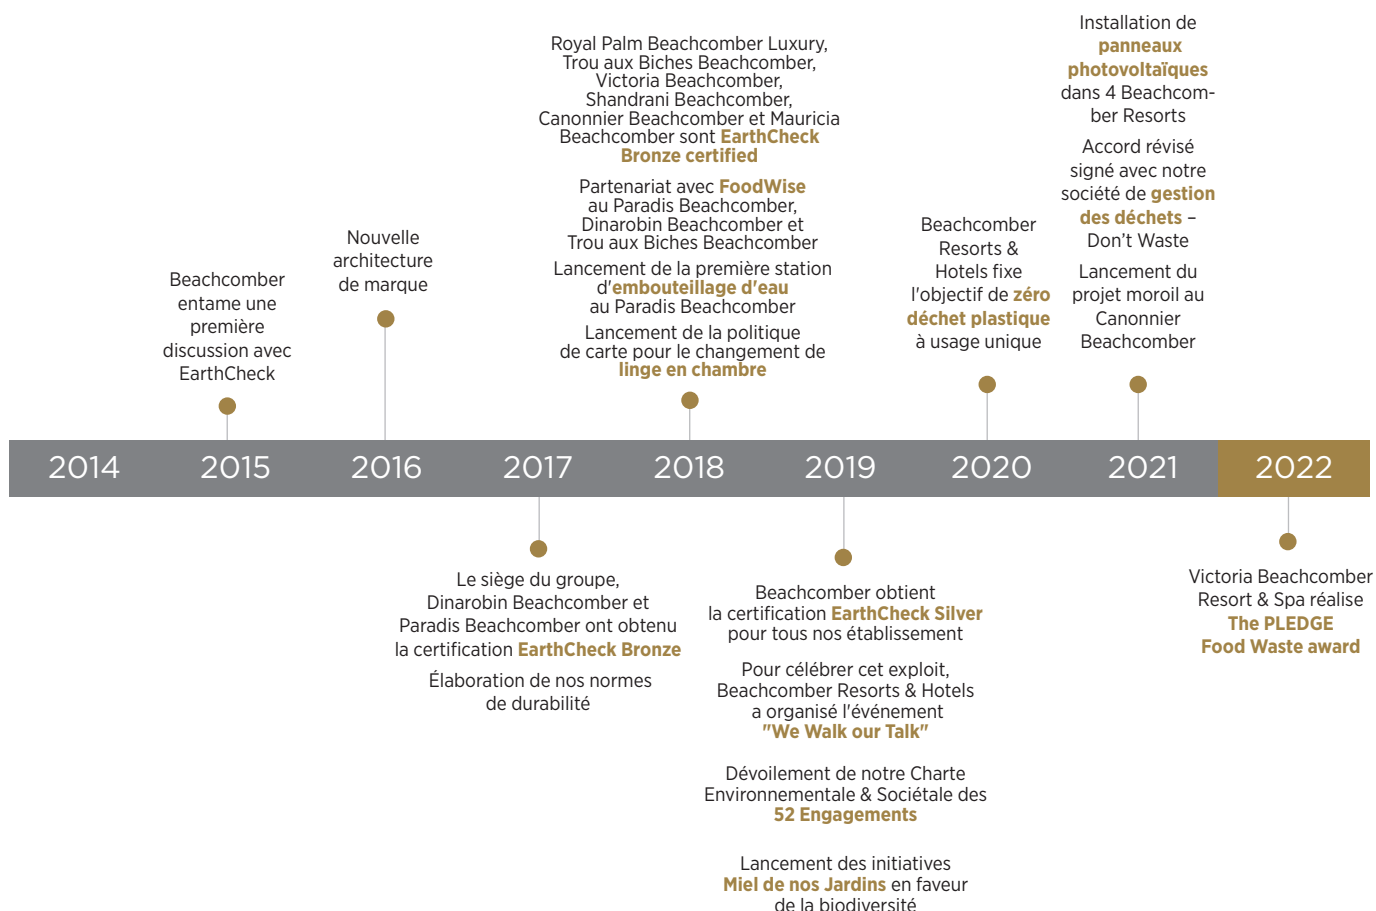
Installation de panneaux photovoltaïques dans 4 Beachcomber Resorts

Accord révisé signé avec notre société de gestion des déchets – Don't Waste

Lancement du projet moroil au Canonnier Beachcomber

Royal Palm Beachcomber Luxury, Trou aux Biches Beachcomber, Victoria Beachcomber, Shandrani Beachcomber, Canonnier Beachcomber et Mauricia Beachcomber sont EarthCheck Bronze certified

Partenariat avec FoodWise au Paradis Beachcomber, Dinarobin Beachcomber et Trou aux Biches Beachcomber

Lancement de la première station d'embouteillage d'eau au Paradis Beachcomber

Lancement de la politique de carte pour le changement de linge en chambre

Beachcomber Resorts & Hotels fixe l'objectif de zéro déchet plastique à usage unique

Nouvelle architecture de marque

Beachcomber entame une première discussion avec EarthCheck

2014 2015 2016 2017 2018 2019 2020 2021 2022

Le siège du groupe, Dinarobin Beachcomber et Paradis Beachcomber ont obtenu la certification EarthCheck Bronze

Élaboration de nos normes de durabilité

Beachcomber obtient la certification EarthCheck Silver pour tous nos établissement

Pour célébrer cet exploit, Beachcomber Resorts & Hotels a organisé l'événement "We Walk our Talk"

Dévoilement de notre Charte Environnementale & Sociétale des 52 Engagements

Lancement des initiatives Miel de nos Jardins en faveur de la biodiversité

Victoria Beachcomber Resort & Spa réalise The PLEDGE Food Waste award